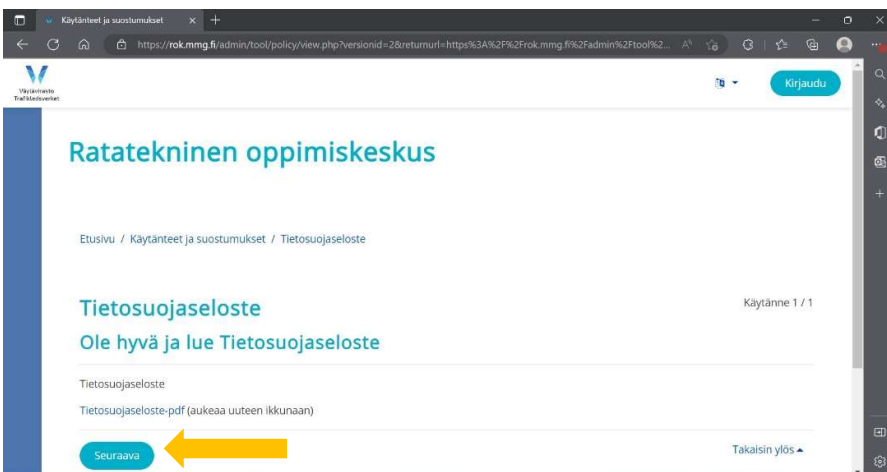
Käytänteet ja suostumukset

https://rok.mmg.fi/admin/tool/policy/view.php?versionid=2&returnurl=https%3A%2F%2Frok.mmg.fi%2Fadmin%2Ftool%2...

Väylävirasto Trafikledsverket

Kirjaudu

Ratatekninen oppimiskeskus

Etusivu / Käytänteet ja suostumukset / Tietosuojaseloste

Tietosuojaseloste

Käytänne 1 / 1

Ole hyvä ja lue Tietosuojaseloste

Tietosuojaseloste

Tietosuojaseloste-pdf (aukeaa uuteen ikkunaan)

Seuraava

Takaisin ylös